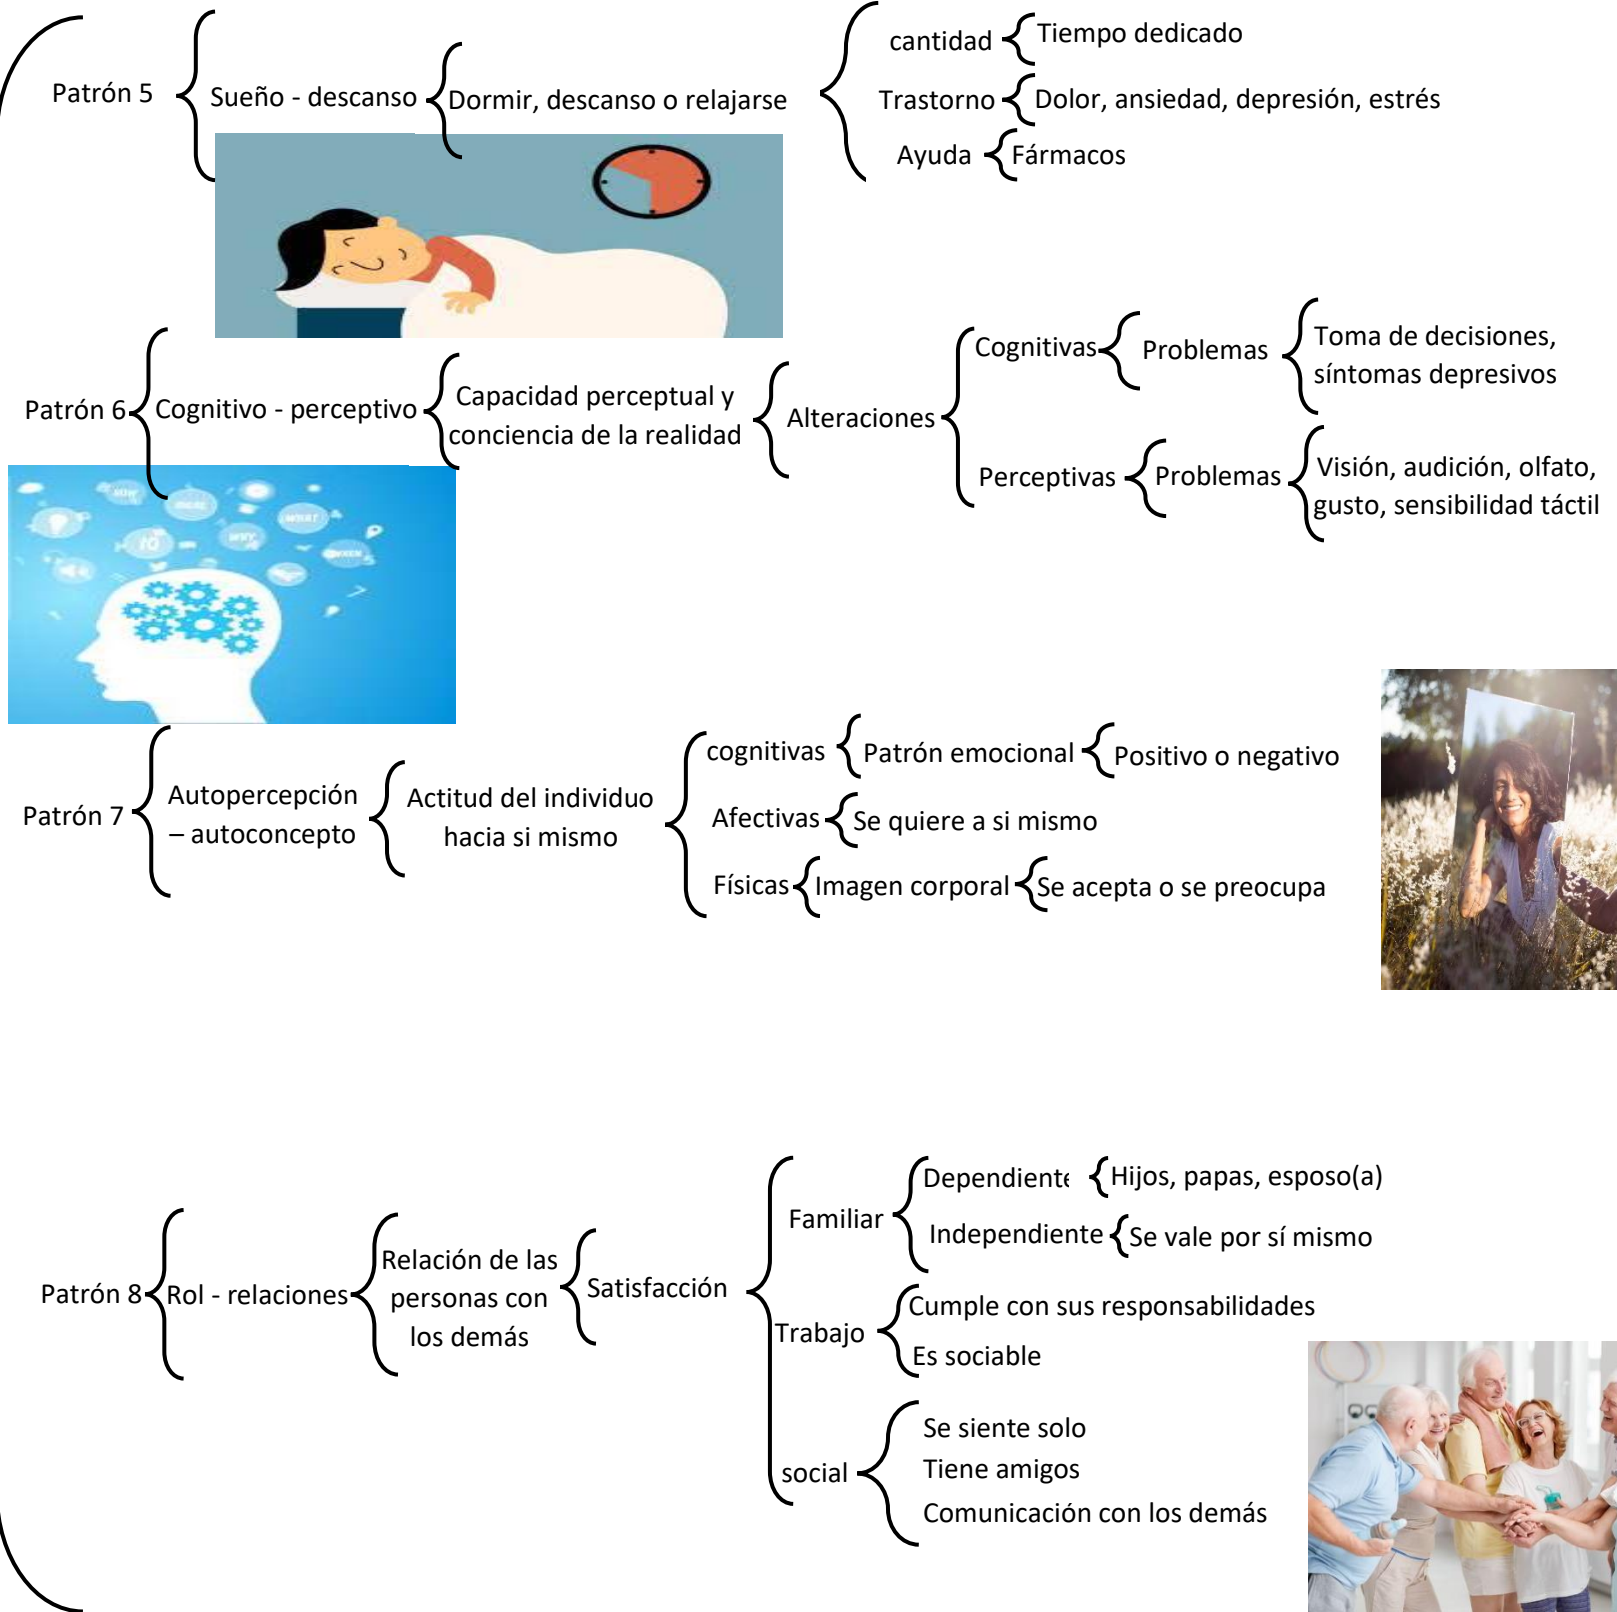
Patrón 5

Sueño - descanso

Dormir, descanso o relajarse

cantidad

Tiempo dedicado

Trastorno

Dolor, ansiedad, depresión, estrés

Ayuda

Fármacos

Patrón 6

Cognitivo - perceptivo

Capacidad perceptual y conciencia de la realidad

Alteraciones

Cognitivas

Problemas

Toma de decisiones, síntomas depresivos

Perceptivas

Problemas

Visión, audición, olfato, gusto, sensibilidad táctil

Patrón 7

Autopercepción – autoconcepto

Actitud del individuo hacia si mismo

cognitivas

Patrón emocional

Positivo o negativo

Afectivas

Se quiere a si mismo

Físicas

Imagen corporal

Se acepta o se preocupa

Patrón 8

Rol - relaciones

Relación de las personas con los demás

Satisfacción

Familiar

Dependiente

Hijos, papas, esposo(a)

Independiente

Se vale por sí mismo

Trabajo

Cumple con sus responsabilidades

Es sociable

social

Se siente solo

Tiene amigos

Comunicación con los demás